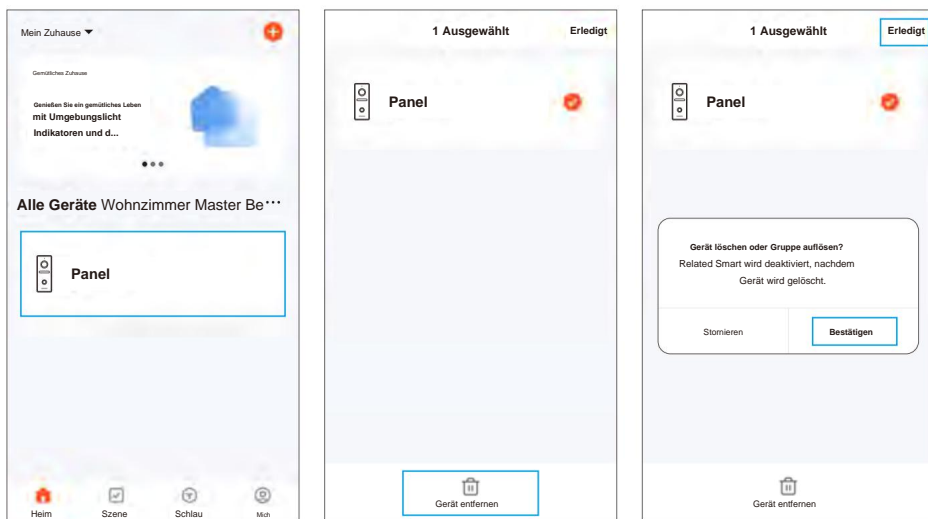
Mein Zuhause

Gemütliches Zuhause

Genießen Sie ein gemütliches Leben
mit Umgebungslicht
Indikatoren und d...

Alle Geräte Wohnzimmer Master Be···

Panel

Heim
Szene
Schlau
Mich

1 Ausgewählt
Erledigt

Panel

Gerät entfernen

1 Ausgewählt
Erledigt

Panel

Gerät löschen oder Gruppe auflösen?
Related Smart wird deaktiviert, nachdem Gerät wird gelöscht.

Stornieren
Bestätigen

Gerät entfernen